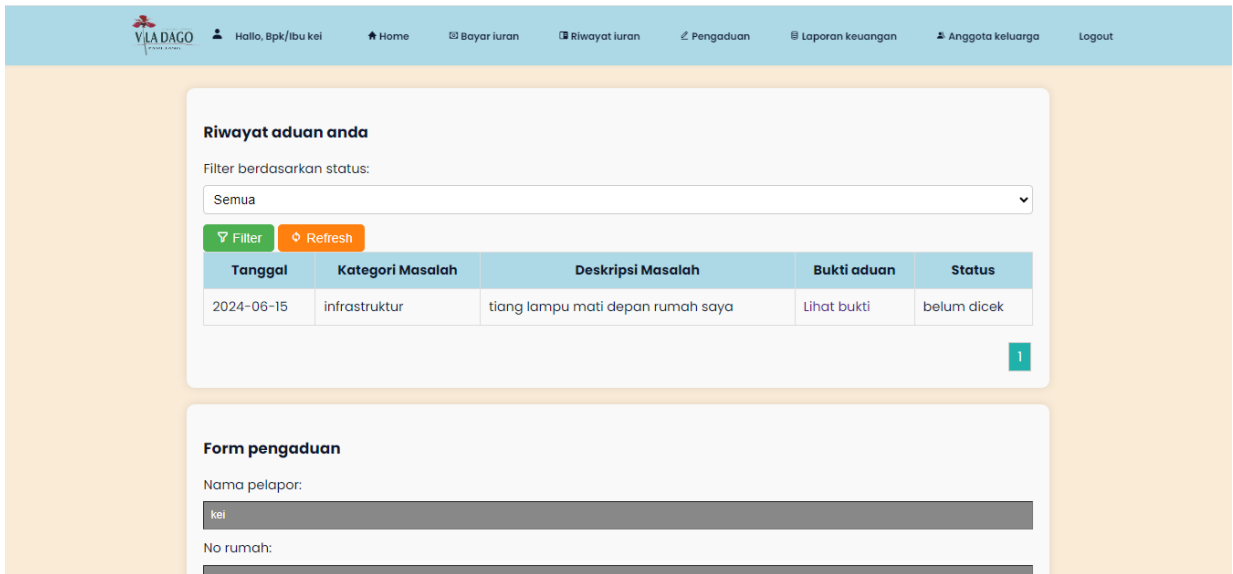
VILA DAGO

Hallo, Bpk/Ibu kei
Home
Bayar iuran
Riwayat iuran
Pengaduan
Laporan keuangan
Anggota keluarga
Logout

Riwayat aduan anda

Filter berdasarkan status:

Semua

Filter
Refresh

| Tanggal | Kategori Masalah | Deskripsi Masalah | Bukti aduan | Status |
|---|---|---|---|---|
| 2024-06-15 | infrastruktur | tiang lampu mati depan rumah saya | Lihat bukti | belum dicek |

1

Form pengaduan

Nama pelapor:

kei

No rumah: